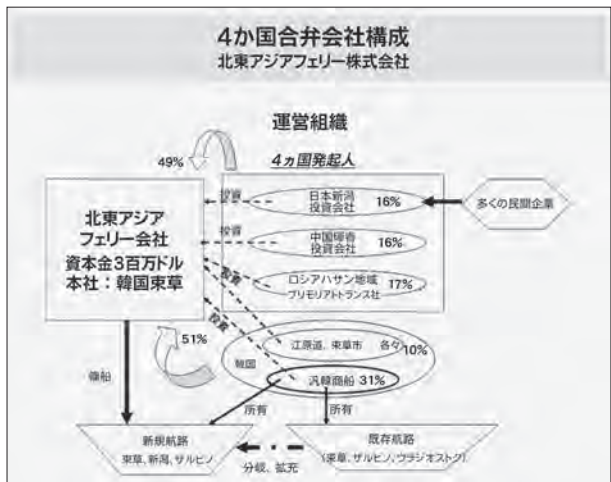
4か国合弁会社構成
北東アジアフェリー株式会社

運営組織

4ヵ国発起人

49%

北東アジア
フェリー会社
資本金3百万ドル
本社：韓国束草

投資

日本新潟
投資会社 16%

多くの民間企業

投資

中国琿春
投資会社 16%

投資

ロシアハサン地域
プリモリアトトランス社 17%

投資

51%

韓国

江原道、束草市 各々10%

汎韓商船 31%

傭船

所有

所有

新規航路
束草、新潟、ザルビノ

分離、拡充

既存航路
(束草、ザルビノ、ウラジオストク)